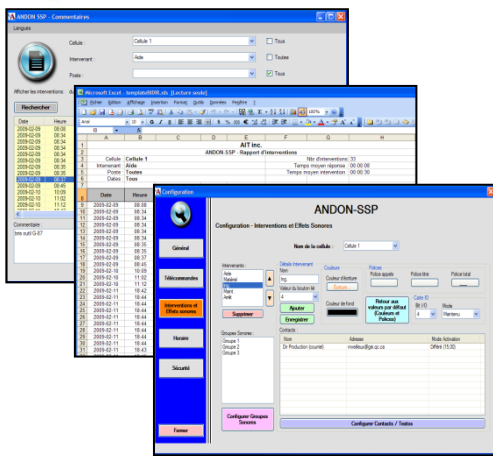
ANDON SSP - Commentaires

Langues

Cellule : Cellule 1 Tous

Intervenant : Aide Toutes

Poste : Tous

Afficher les interventions

Rechercher

| Date | Heure |
|---|---|
| 2009-02-09 | 08:08 |
| 2009-02-09 | 08:34 |
| 2009-02-09 | 08:34 |
| 2009-02-09 | 08:34 |
| 2009-02-09 | 08:35 |
| 2009-02-09 | 08:35 |
| 2009-02-09 | 08:37 |
| 2009-02-09 | 08:45 |
| 2009-02-10 | 10:09 |
| 2009-02-10 | 11:02 |
| 2009-02-10 | 11:12 |
| 2009-02-10 | 11:42 |

Commentaire :

bris outil G-87

Microsoft Excel - templateRBRR.xls [Lecture seule]

Fichier Edition Affichage Insertion Format Outils Données Fenêtre ?

Arial

AIT inc.

ANDON-SSP - Rapport d'interventions

Cellule Cellule 1

Intervenant Aide

Poste Toutes

Dates Tous

Nbr d'interventions : 33

Temps moyen réponse : 00:00:00

Temps moyen intervention : 00:00:30

| Date | Heure |
|---|---|
| 2009-02-09 | 08:08 |
| 2009-02-09 | 08:34 |
| 2009-02-09 | 08:34 |
| 2009-02-09 | 08:34 |
| 2009-02-09 | 08:35 |
| 2009-02-09 | 08:35 |
| 2009-02-09 | 08:37 |
| 2009-02-09 | 08:45 |
| 2009-02-10 | 10:09 |
| 2009-02-10 | 11:02 |
| 2009-02-10 | 11:12 |
| 2009-02-10 | 11:42 |
| 2009-02-11 | 18:44 |
| 2009-02-11 | 18:44 |
| 2009-02-11 | 18:44 |
| 2009-02-11 | 18:44 |
| 2009-02-11 | 18:44 |
| 2009-02-11 | 18:44 |
| 2009-02-11 | 18:44 |
| 2009-02-11 | 18:44 |

Configuration

ANDON-SSP

Configuration - Interventions et Effets Sonores

Nom de la cellule : Cellule 1

Général

Télécommandes

Interventions et Effets sonores

Horaire

Sécurité

Fermer

Intervenants :
Aide
Matériel
Ing.
Maint.
Arrêt

Supprimer

Détails intervenant
Nom
Ing.
Valeur du bouton M
4

Couleurs
Couleur d'écriture
Couleur de fond

Polices
Police appels
Police titre
Police total

Ajouter

Enregistrer

Retour aux valeurs par défaut (Couleurs et Polices)

Carte IO
Bit I/O
4
Mode
Maintenu

Groupes Sonores :
Groupe 1
Groupe 2
Groupe 3

Configurer Groupes Sonores

Contacts :

| Nom | Adresse | Mode Activation |
|---|---|---|
| Dir Production (courriel) | mveilleux@ge.qc.ca | Différé (15:00) |

Configurer Contacts / Textos